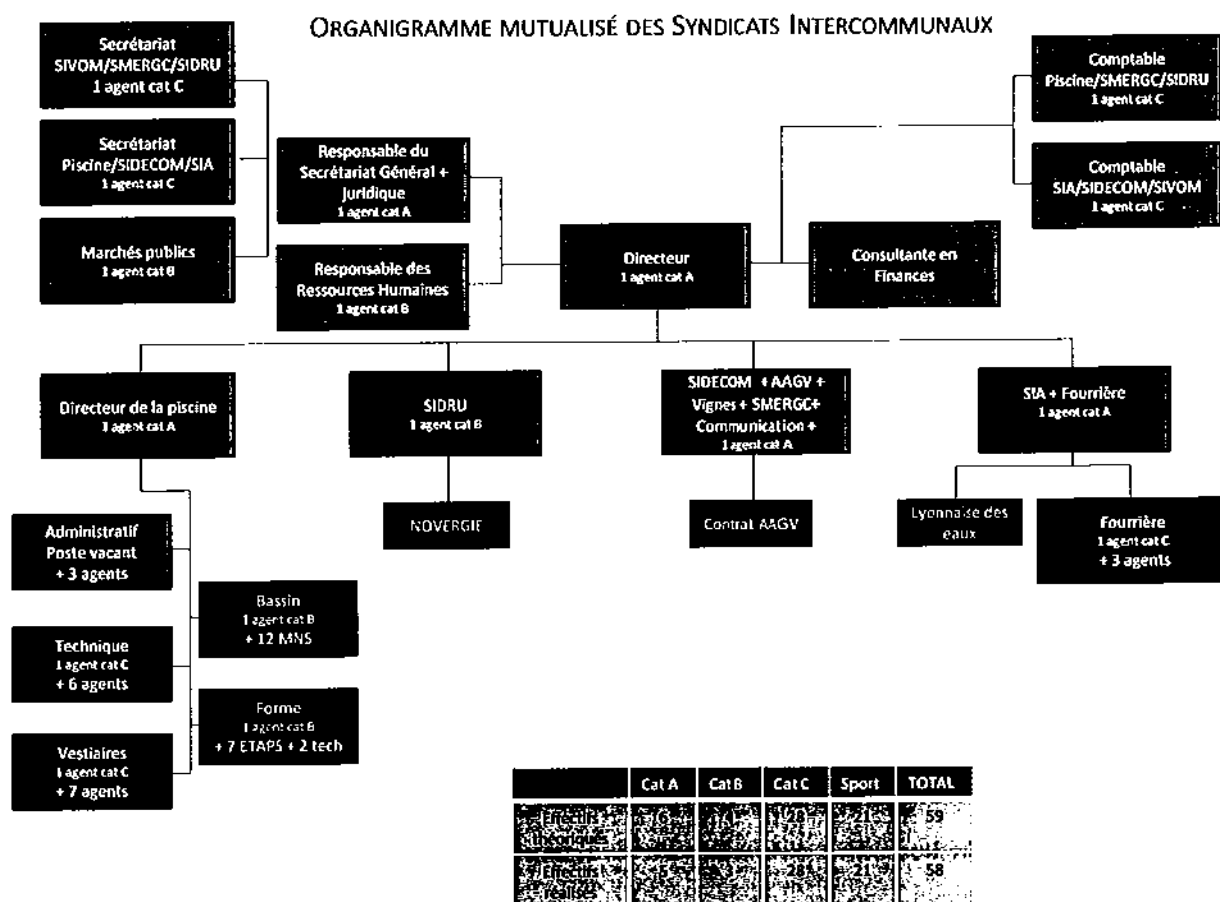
ORGANIGRAMME MUTUALISÉ DES SYNDICATS INTERCOMMUNAUX

Secrétariat SIVOM/SMERGC/SIDRU
1 agent cat C

Secrétariat Piscine/SIDECOM/SIA
1 agent cat C

Marchés publics
1 agent cat B

Responsable du Secrétariat Général + Juridique
1 agent cat A

Responsable des Ressources Humaines
1 agent cat B

Directeur
1 agent cat A

Consultante en Finances

Comptable Piscine/SMERGC/SIDRU
1 agent cat C

Comptable SIA/SIDECOM/SIVOM
1 agent cat C

Directeur de la piscine
1 agent cat A

SIDRU
1 agent cat B

SIDECOM + AAGV + Vignes + SMERGC+ Communication +
1 agent cat A

SIA + Fourrière
1 agent cat A

NOVERGIE

Contrat AAGV

Lyonnaise des eaux

Fourrière
1 agent cat C
+ 3 agents

Administratif
Poste vacant
+ 3 agents

Bassin
1 agent cat B
+ 12 MNS

Technique
1 agent cat C
+ 6 agents

Forme
1 agent cat B
+ 7 ETAPS + 2 tech

Vestiaires
1 agent cat C
+ 7 agents

| | Cat A | Cat B | Cat C | Sport | TOTAL |
|---|---|---|---|---|---|
| Effectifs théoriques | 6 | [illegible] | 28 | 21 | 59 |
| Effectifs réalisés | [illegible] | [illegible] | 28 | 21 | 58 |